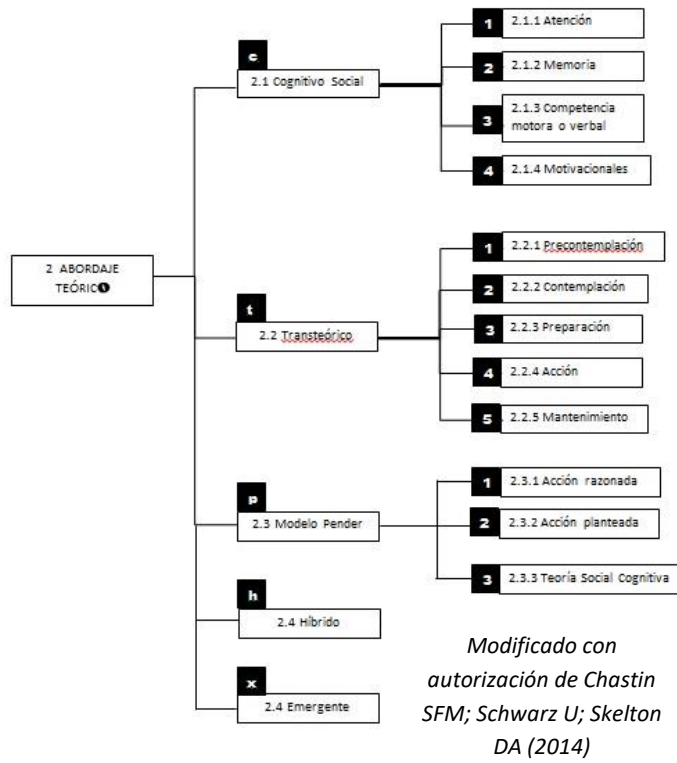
2 ABORDAJE TEÓRICO❶

c
2.1 Cognitivo Social

1 2.1.1 Atención

2 2.1.2 Memoria

3 2.1.3 Competencia motora o verbal

4 2.1.4 Motivacionales

t
2.2 Transteórico

1 2.2.1 Precontemplación

2 2.2.2 Contemplación

3 2.2.3 Preparación

4 2.2.4 Acción

5 2.2.5 Mantenimiento

p
2.3 Modelo Pender

1 2.3.1 Acción razonada

2 2.3.2 Acción planteada

3 2.3.3 Teoría Social Cognitiva

h
2.4 Híbrido

x
2.4 Emergente

Modificado con autorización de Chastin SFM; Schwarz U; Skelton DA (2014)